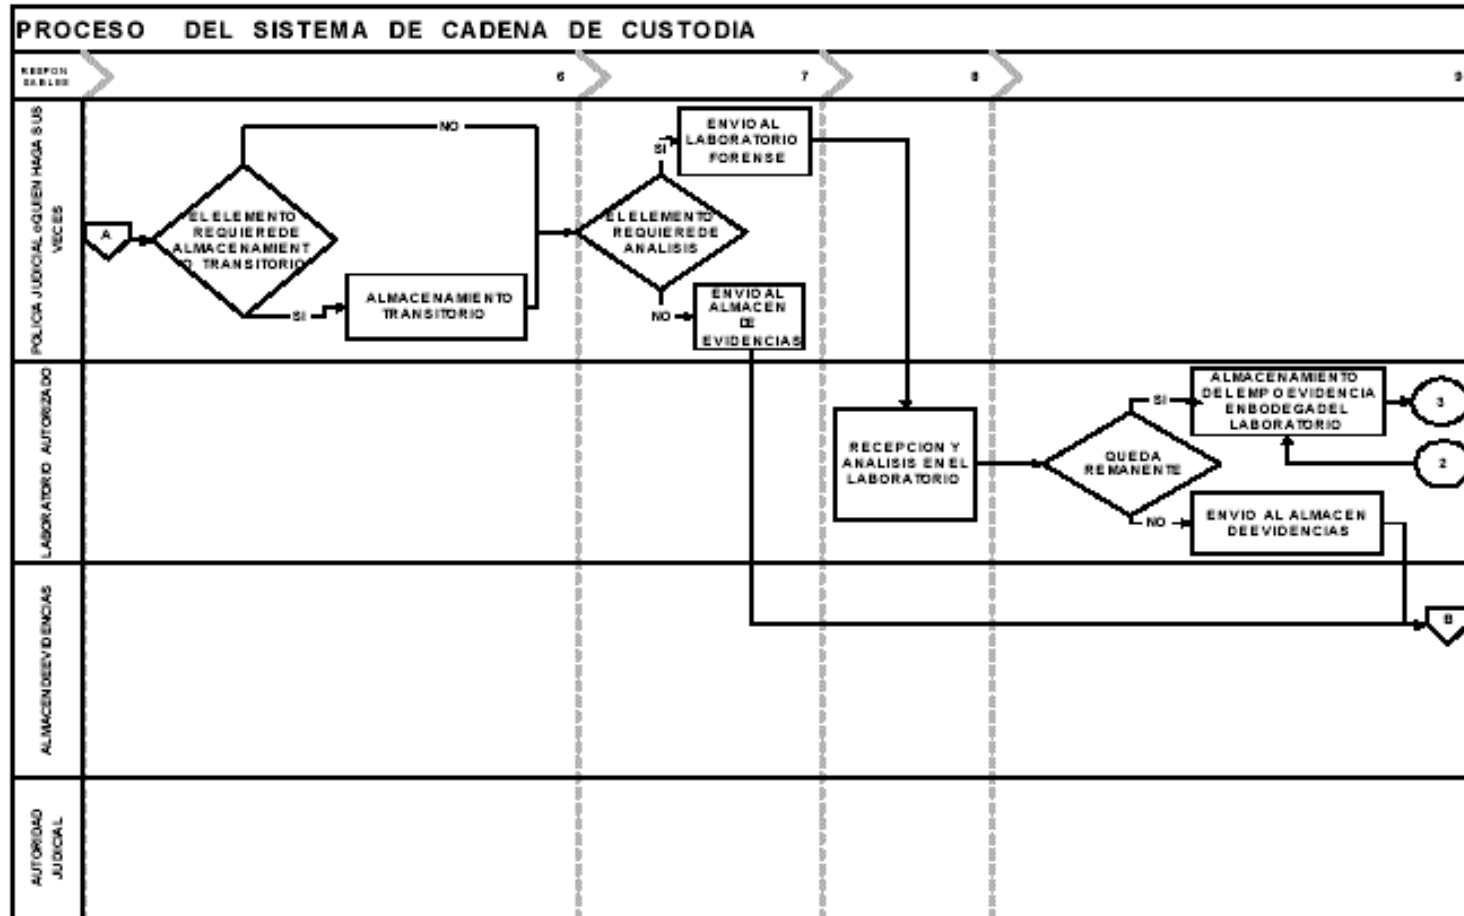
PROCESO DEL SISTEMA DE CADENA DE CUSTODIA

RESPONSABLES

6

7

8

9

POLICIA JUDICIAL o QUIEN HAGA SUS VECES

A

EL ELEMENTO REQUIERE DE ALMACENAMIENTO TRANSITORIO

NO

SI

ALMACENAMIENTO TRANSITORIO

EL ELEMENTO REQUIERE DE ANALISIS

SI

ENVIO AL LABORATORIO FORENSE

NO

ENVIO AL ALMACEN DE EVIDENCIAS

LABORATORIO AUTORIZADO

RECEPCION Y ANALISIS EN EL LABORATORIO

QUEDA REMANENTE

SI

ALMACENAMIENTO DEL EMP O EVIDENCIA EN BODEGA DEL LABORATORIO

3

2

NO

ENVIO AL ALMACEN DE EVIDENCIAS

ALMACEN DE EVIDENCIAS

B

AUTORIDAD JUDICIAL